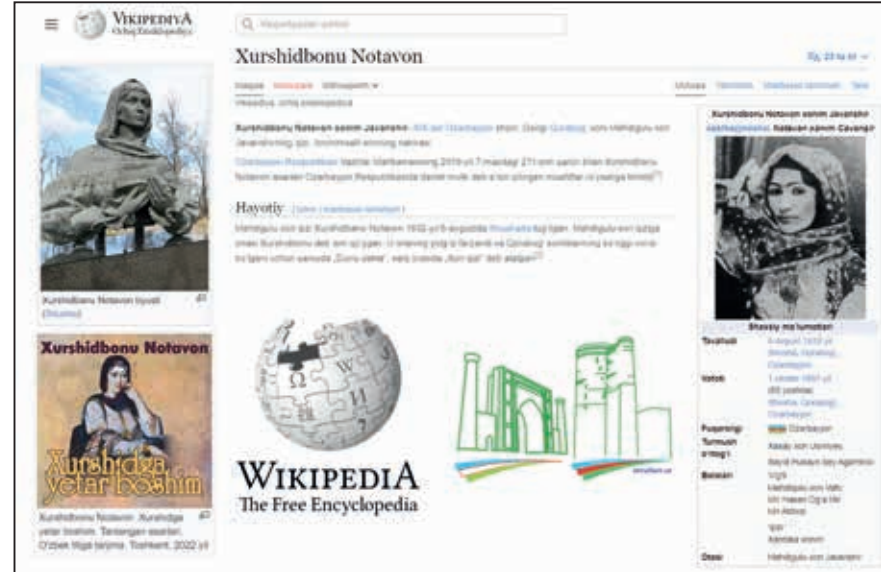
VIKIPEDIYA
Ochiq Ensiklopediya

Q Vikipediyadan qidirish

Xurshidbonu Notavon

Uz, 23 ta til

Maqola Munozara Mithoqadornik

Oʻqish Tahrirlash Manbasini tahrirlash Tarix

Vikipediya, ochiq ensiklopediya

Xurshidbonu Natavan sonim Javanshir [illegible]

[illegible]

Hayotiy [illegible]

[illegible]

Xurshidbonu Notavon haykali

Xurshidbonu Notavon

Xurshidga yetar boshim

Xurshidbonu Notavon. Xurshidga yetar boshim. Tanlangan asarlar. Oʻzbek tiliga tarjima. Toshkent, 2022 yil

WIKIPEDIA
The Free Encyclopedia

Xurshidbonu Natavan sanim Javanshir
Azərbaycanca: Natəvan xanım Cavanşir

Shaxsiy ma'lumotlari

Tavalludi

Vafoti

Fuqaroligi Ozarbayjon

Turmush oʻrtogʻi

Bolalari

Otasi